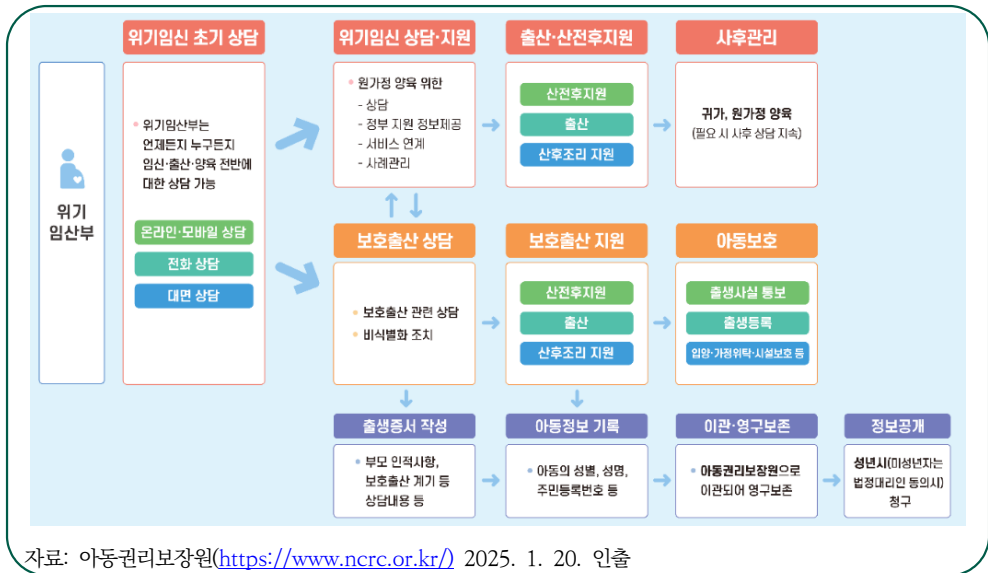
위기임산부

위기임신 초기 상담

• 위기임산부는 언제든지 누구든지 임신·출산·양육 전반에 대한 상담 가능

온라인·모바일 상담

전화 상담

대면 상담

위기임신 상담·지원

• 원가정 양육 위한
- 상담
- 정부 지원 정보제공
- 서비스 연계
- 사례관리

출산·산전후지원

산전후지원

출산

산후조리 지원

사후관리

귀가, 원가정 양육
(필요 시 사후 상담 지속)

보호출산 상담

• 보호출산 관련 상담

• 비식별화 조치

보호출산 지원

산전후지원

출산

산후조리 지원

아동보호

출생사실 통보

출생등록

입양·가정위탁·시설보호 등

출생증서 작성

• 부모 인적사항, 보호출산 계기 등 상담내용 등

아동정보 기록

• 아동의 성별, 성명, 주민등록번호 등

이관·영구보존

• 아동권리보장원으로 이관되어 영구보존

정보공개

성년시(미성년자는 법정대리인 동의시) 청구

자료: 아동권리보장원(https://www.ncrc.or.kr/) 2025. 1. 20. 인출